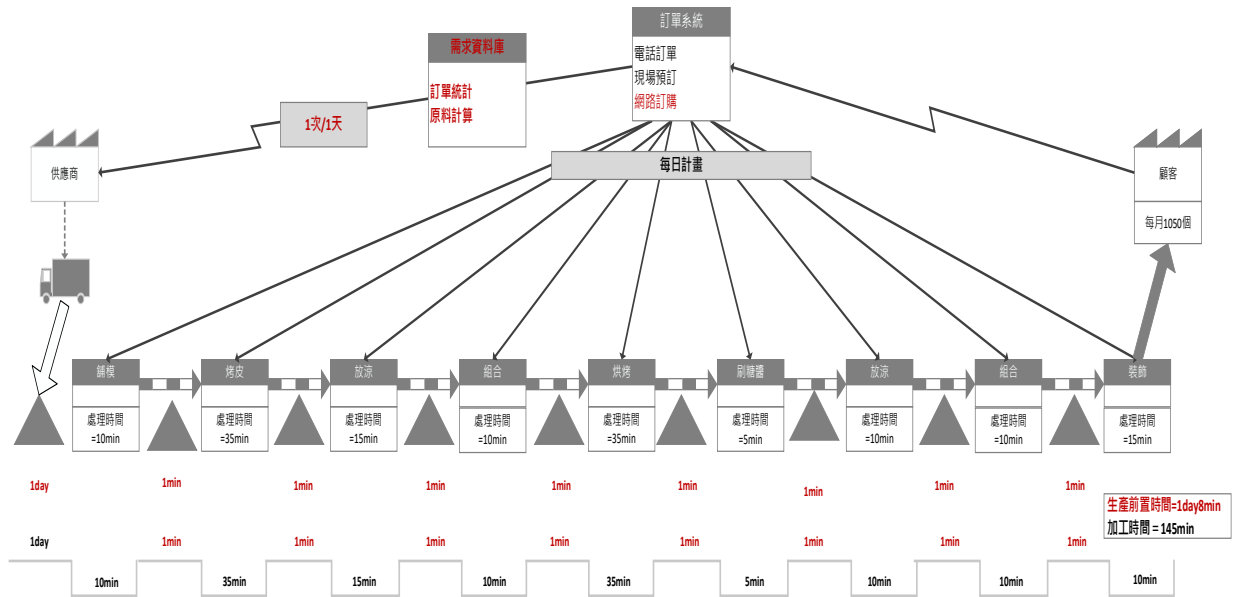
訂單系統

電話訂單
現場預訂
網路訂購

需求資料庫

訂單統計
原料計算

1次/1天

供應商

每日計畫

顧客

每月1050個

鋪模
處理時間 =10min

烤皮
處理時間 =35min

放涼
處理時間 =15min

組合
處理時間 =10min

烘烤
處理時間 =35min

刷糖醬
處理時間 =5min

放涼
處理時間 =10min

組合
處理時間 =10min

裝飾
處理時間 =15min

1day 1min 1min 1min 1min 1min 1min 1min 1min

生產前置時間=1day8min
加工時間 = 145min

1day 1min 1min 1min 1min 1min 1min 1min 1min

10min 35min 15min 10min 35min 5min 10min 10min 10min